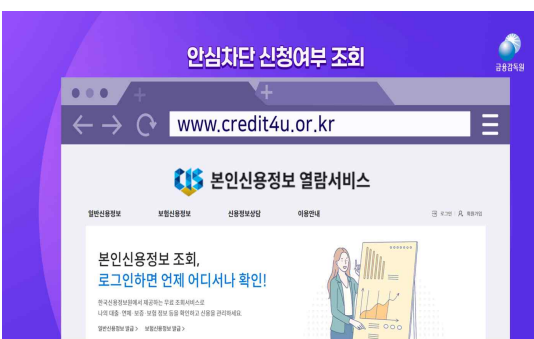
안심차단 신청여부 조회

금융감독원

www.credit4u.or.kr

본인신용정보 열람서비스

일반신용정보 보험신용정보 신용정보상담 이용안내

로그인 회원가입

본인신용정보 조회,
로그인하면 언제 어디서나 확인!

한국신용정보원에서 제공하는 무료 조회서비스로
나의 대출·연체·보증·보험 정보 등을 확인하고 신용을 관리하세요

일반신용정보 열람 > 보험신용정보 열람 >